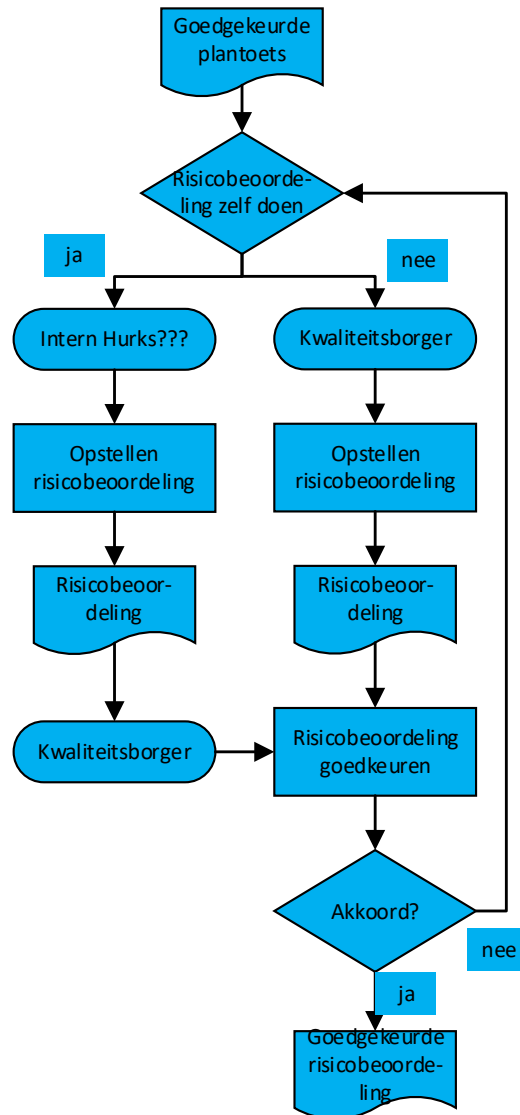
Goedgekeurde plantoets

Risicobeoordeling zelf doen

ja

nee

Intern Hurks???

Kwaliteitsborger

Opstellen risicobeoordeling

Opstellen risicobeoordeling

Risicobeoordeling

Risicobeoordeling

Kwaliteitsborger

Risicobeoordeling goedkeuren

Akkoord?

nee

ja

Goedgekeurde risicobeoordeling